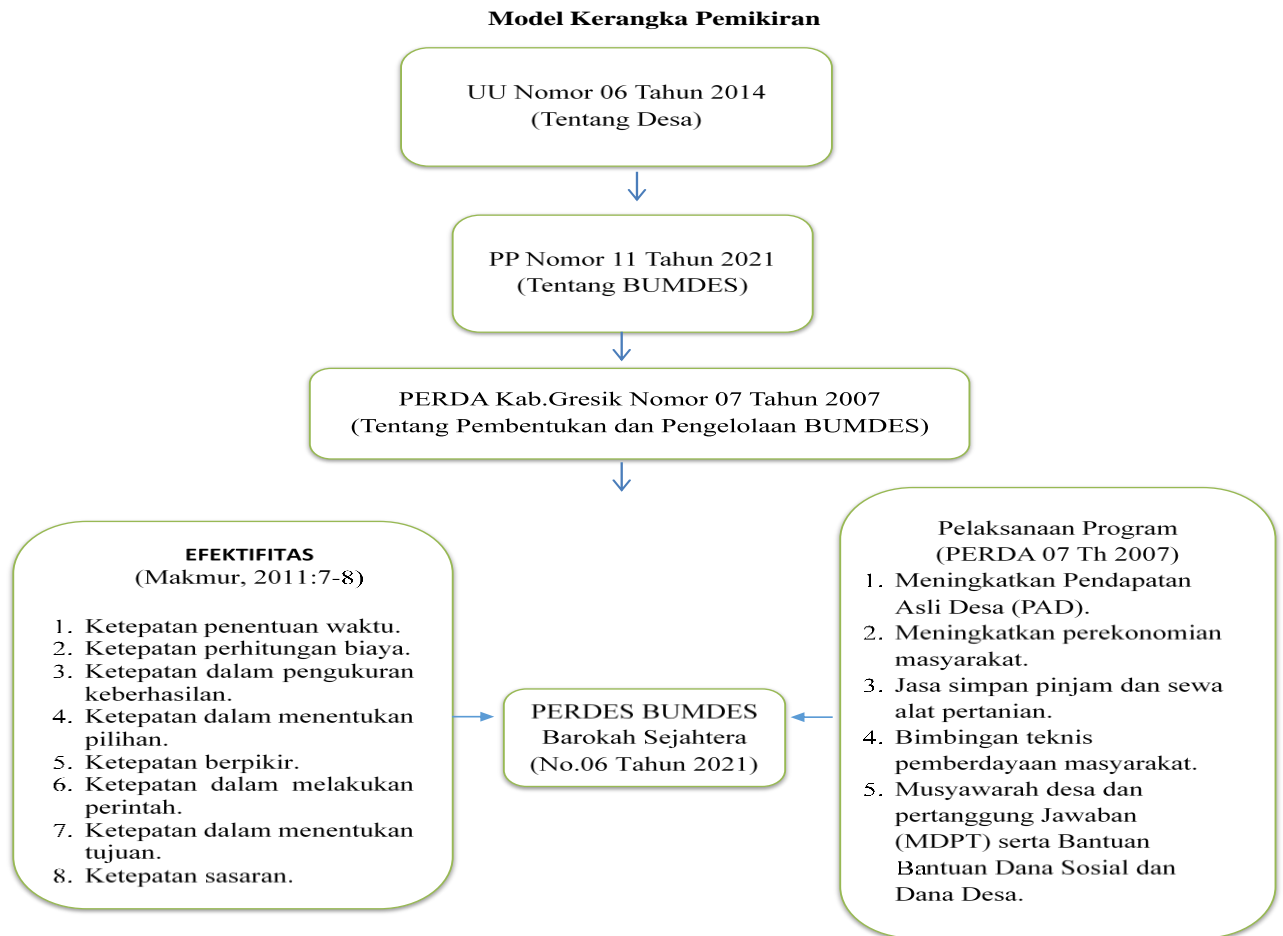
Model Kerangka Pemikiran

UU Nomor 06 Tahun 2014
(Tentang Desa)

PP Nomor 11 Tahun 2021
(Tentang BUMDES)

PERDA Kab.Gresik Nomor 07 Tahun 2007
(Tentang Pembentukan dan Pengelolaan BUMDES)

EFEKTIFITAS
(Makmur, 2011:7-8)

1. Ketepatan penentuan waktu.
2. Ketepatan perhitungan biaya.
3. Ketepatan dalam pengukuran keberhasilan.
4. Ketepatan dalam menentukan pilihan.
5. Ketepatan berpikir.
6. Ketepatan dalam melakukan perintah.
7. Ketepatan dalam menentukan tujuan.
8. Ketepatan sasaran.

PERDES BUMDES
Barokah Sejahtera
(No.06 Tahun 2021)

Pelaksanaan Program
(PERDA 07 Th 2007)
1. Meningkatkan Pendapatan Asli Desa (PAD).
2. Meningkatkan perekonomian masyarakat.
3. Jasa simpan pinjam dan sewa alat pertanian.
4. Bimbingan teknis pemberdayaan masyarakat.
5. Musyawarah desa dan pertanggung Jawaban (MDPT) serta Bantuan Bantuan Dana Sosial dan Dana Desa.